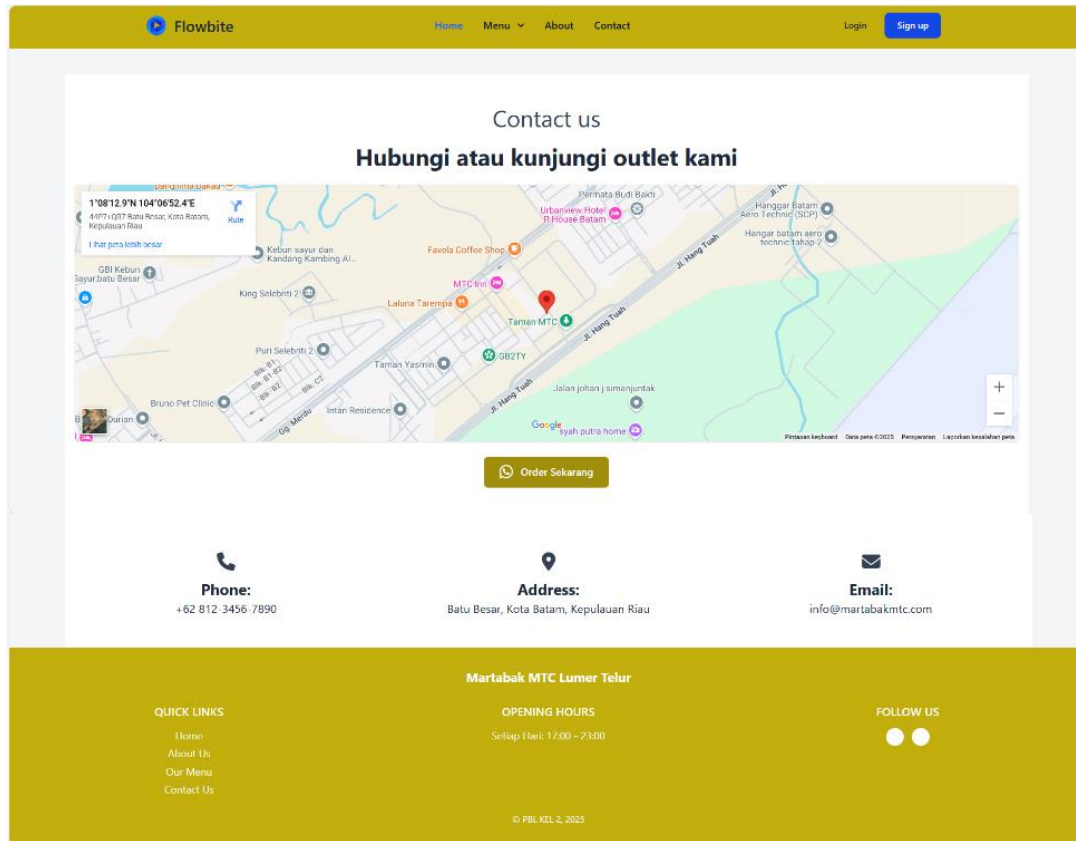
Flowbite

Home Menu About Contact

Login Sign up

Contact us

Hubungi atau kunjungi outlet kami

1°08'12.9"N 104°06'52.4"E
44P7+QG7 Batu Besar, Kota Batam, Kepulauan Riau
Rute
Lihat peta lebih besar

Permata Budi Bakti
Urbanview Hotel B House Batam
Hanggar Batam Aero Technic (SCP)
Hangar batam aero technic tahap 2
Kebun sayur dan Kandang Kambing Al...
Favela Coffee Shop
GBI Keburi Sayur batu Besar
Jl. Hang Tuah
MTC Inn
King Selebriti 2
Laluna Tarempa
Taman MTC
Jl. Hang Tuah
Puri Selebriti 2
Taman Yasmin
GB2TY
Jl. Hang Tuah
Jalan johan j simanjuntak
Bruno Pet Clinic
Durian
Intan Residence
Gg. Merdu
Google
syah putra home
Pintasan keyboard Data peta ©2025 Persyaratan Laporkan kesalahan peta

Order Sekarang

Phone:
+62 812-3456-7890

Address:
Batu Besar, Kota Batam, Kepulauan Riau

Email:
info@martabakmtc.com

Martabak MTC Lumer Telur

QUICK LINKS
Home
About Us
Our Menu
Contact Us

OPENING HOURS
Setiap Hari: 17:00 - 23:00

FOLLOW US

© PBL KEL 2, 2025